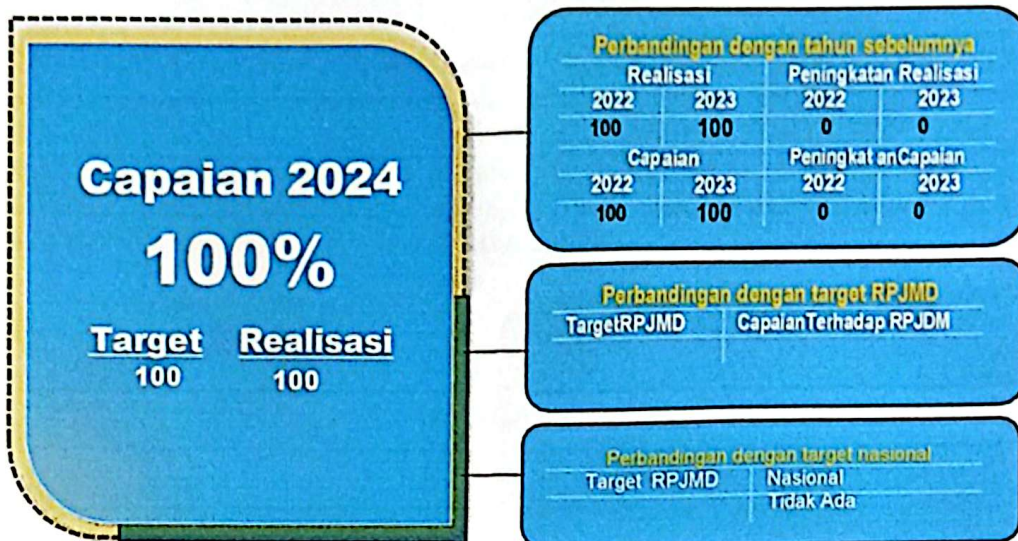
Capaian 2024

100%

Target
100

Realisasi
100

Perbandingan dengan tahun sebelumnya

| Realisasi | | Peningkatan Realisasi | |
|---|---|---|---|
| 2022 | 2023 | 2022 | 2023 |
| 100 | 100 | 0 | 0 |
| Capaian | | PeningkatanCapaian | |
| 2022 | 2023 | 2022 | 2023 |
| 100 | 100 | 0 | 0 |

Perbandingan dengan target RPJMD

| TargetRPJMD | CapaianTerhadap RPJDM |
|---|---|
| | |

Perbandingan dengan target nasional

| Target RPJMD | Nasional |
|---|---|
| | Tidak Ada |